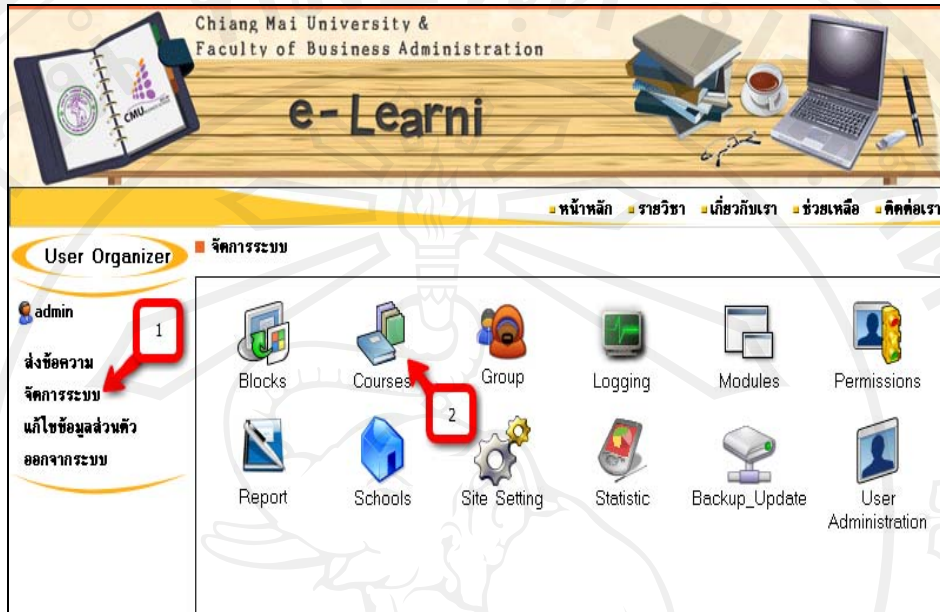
Chiang Mai University &
Faculty of Business Administration

CMU

e-Learni

หน้าหลัก รายวิชา เกี่ยวกับเรา ช่วยเหลือ ติดต่อเรา

User Organizer

จัดการระบบ

admin

1

ส่งข้อความ
จัดการระบบ
แก้ไขข้อมูลส่วนตัว
ออกจากระบบ

Blocks
Courses
Group
Logging
Modules
Permissions

2

Report
Schools
Site Setting
Statistic
Backup_Update
User Administration